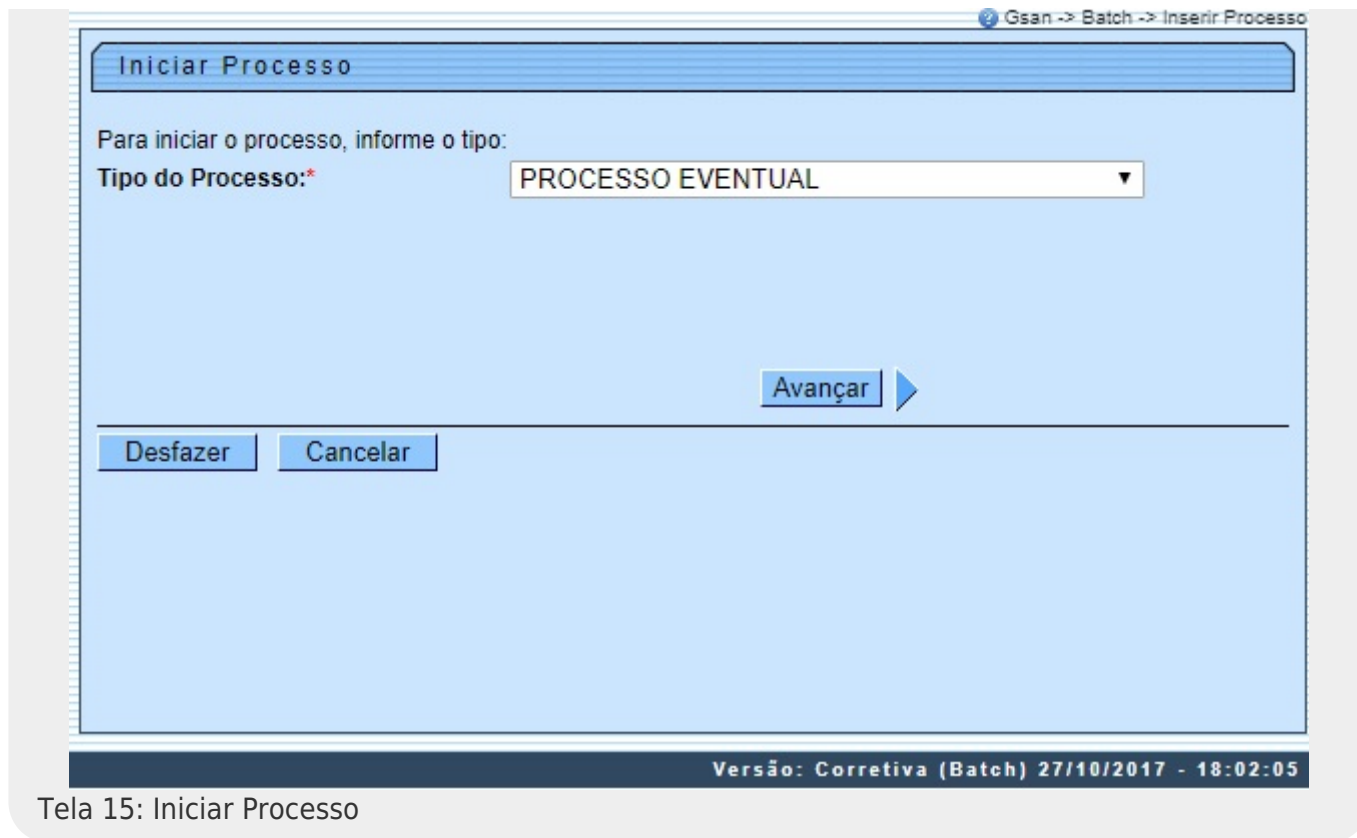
Gsan -> Batch -> Inserir Processo

Iniciar Processo

Para iniciar o processo, informe o tipo:

Tipo do Processo:* PROCESSO EVENTUAL

Avançar

Desfazer Cancelar

Versão: Corretiva (Batch) 27/10/2017 - 18:02:05

Tela 15: Iniciar Processo